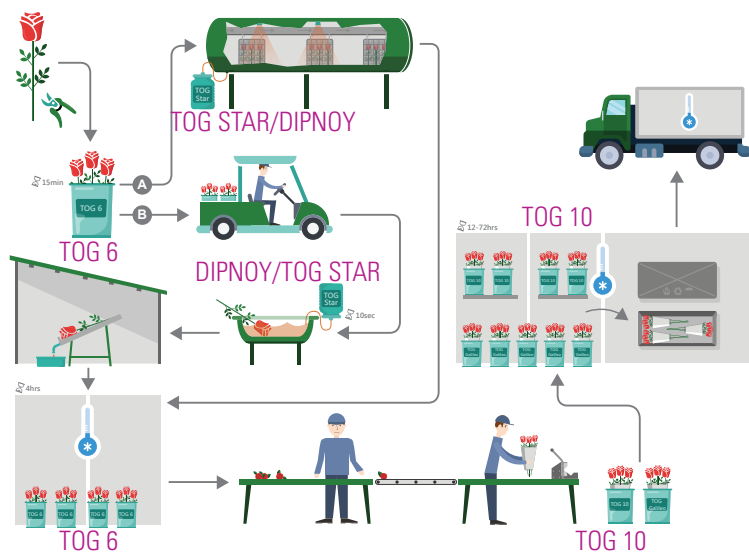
TOG Star
TOG STAR/DIPNOY
15min
TOG 6
A
B
TOG 6
DIPNOY/TOG STAR
TOG Star
10sec
4hrs
TOG 6
TOG 6
TOG 6
TOG 6
TOG 6
TOG 10
12-72hrs
TOG 10
TOG 10
TOG 10
TOG 10
TOG 10
TOG 10
TOG Gallery
TOG Gallery
TOG Gallery
TOG Gallery
TOG Gallery
TOG 10
TOG Gallery